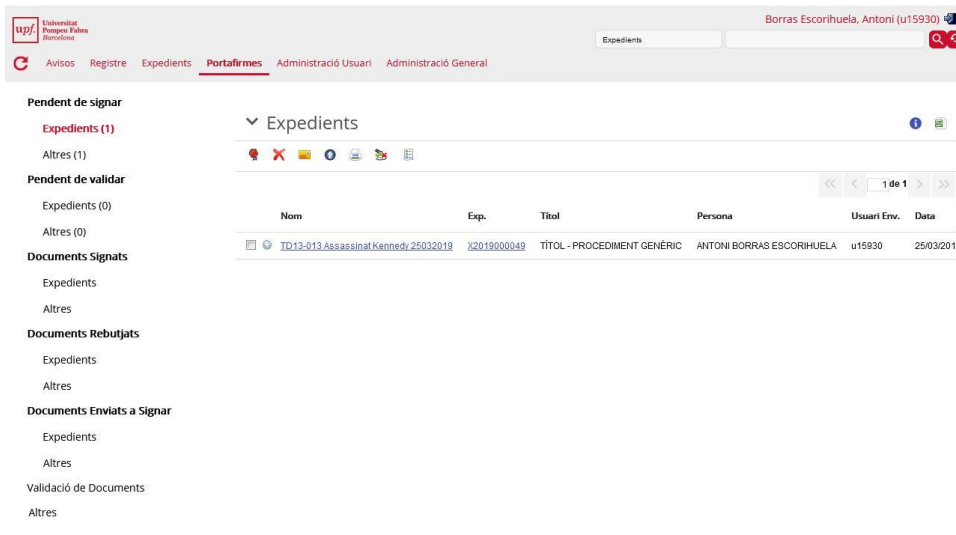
upf. Universitat Pompeu Fabra Barcelona

Borras Escorihuela, Antoni (u15930)

Expedients

Avisos Registre Expedients Portafirmes Administració Usuari Administració General

Pendent de signar

Expedients (1)

Altres (1)

Pendent de validar

Expedients (0)

Altres (0)

Documents Signats

Expedients

Altres

Documents Rebutjats

Expedients

Altres

Documents Enviats a Signar

Expedients

Altres

Validació de Documents

Altres

Expedients

1 de 1

| Nom | Exp. | Títol | Persona | Usuari Env. | Data |
|---|---|---|---|---|---|
| TD13-013 Assassinat Kennedy 25032019 | X2019000049 | TÍTOL - PROCEDIMENT GENÈRIC | ANTONI BORRAS ESCORIHUELA | u15930 | 25/03/201 |